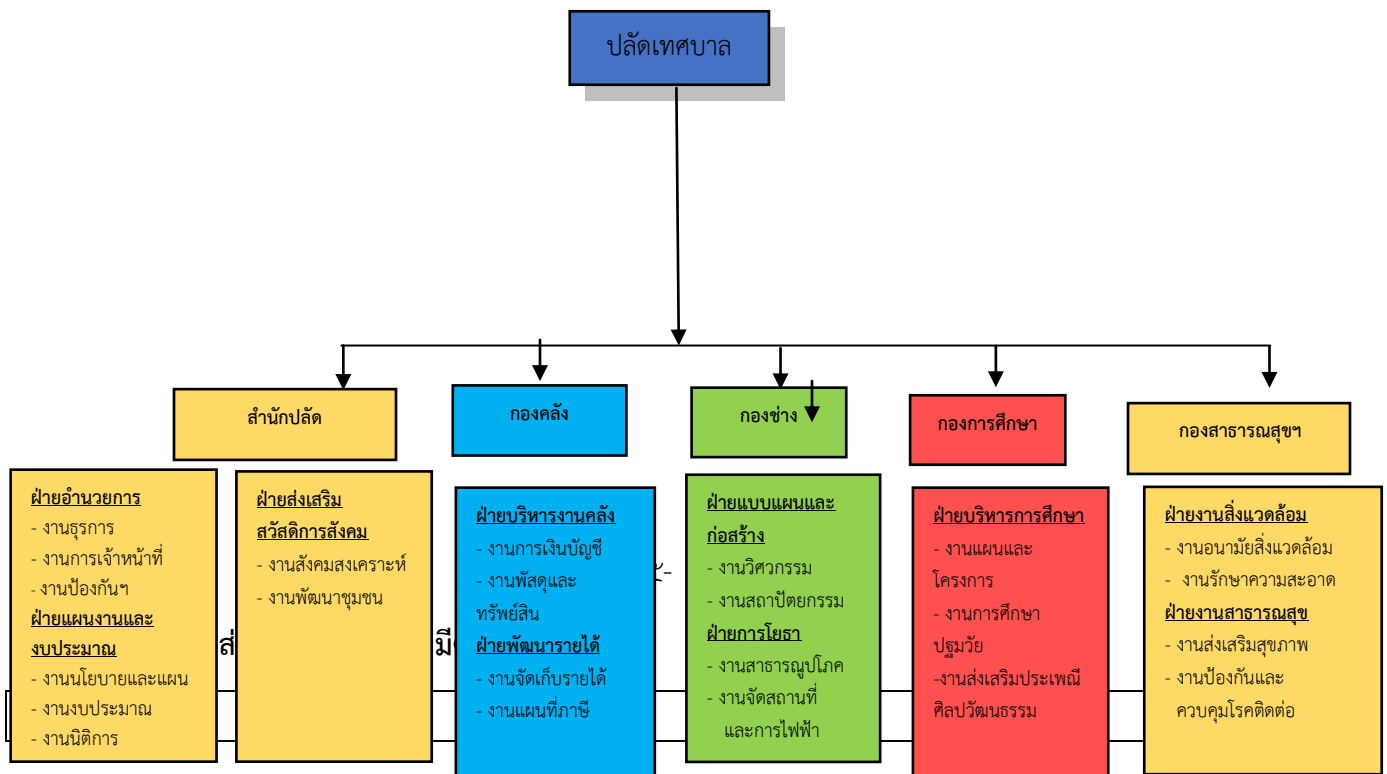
ปลัดเทศบาล

สำนักปลัด

ฝ่ายอำนวยการ
- งานธุรการ
- งานการเจ้าหน้าที่
- งานป้องกันฯ
ฝ่ายแผนงานและงบประมาณ
- งานนโยบายและแผน
- งานงบประมาณ
- งานนิติการ

ฝ่ายส่งเสริมสวัสดิการสังคม
- งานสังคมสงเคราะห์
- งานพัฒนาชุมชน

กองคลัง

ฝ่ายบริหารงานคลัง
- งานการเงินบัญชี
- งานพัสดุและทรัพย์สิน
ฝ่ายพัฒนารายได้
- งานจัดเก็บรายได้
- งานแผนที่ภาษี

กองช่าง

ฝ่ายแบบแผนและก่อสร้าง
- งานวิศวกรรม
- งานสถาปัตยกรรม
ฝ่ายการโยธา
- งานสาธารณูปโภค
- งานจัดสถานที่และการไฟฟ้า

กองการศึกษา

ฝ่ายบริหารการศึกษา
- งานแผนและโครงการ
- งานการศึกษาปฐมวัย
-งานส่งเสริมประเพณีศิลปวัฒนธรรม

กองสาธารณสุขฯ

ฝ่ายงานสิ่งแวดล้อม
- งานอนามัยสิ่งแวดล้อม
- งานรักษาความสะอาด
ฝ่ายงานสาธารณสุข
- งานส่งเสริมสุขภาพ
- งานป้องกันและควบคุมโรคติดต่อ

ส่ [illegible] มี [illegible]